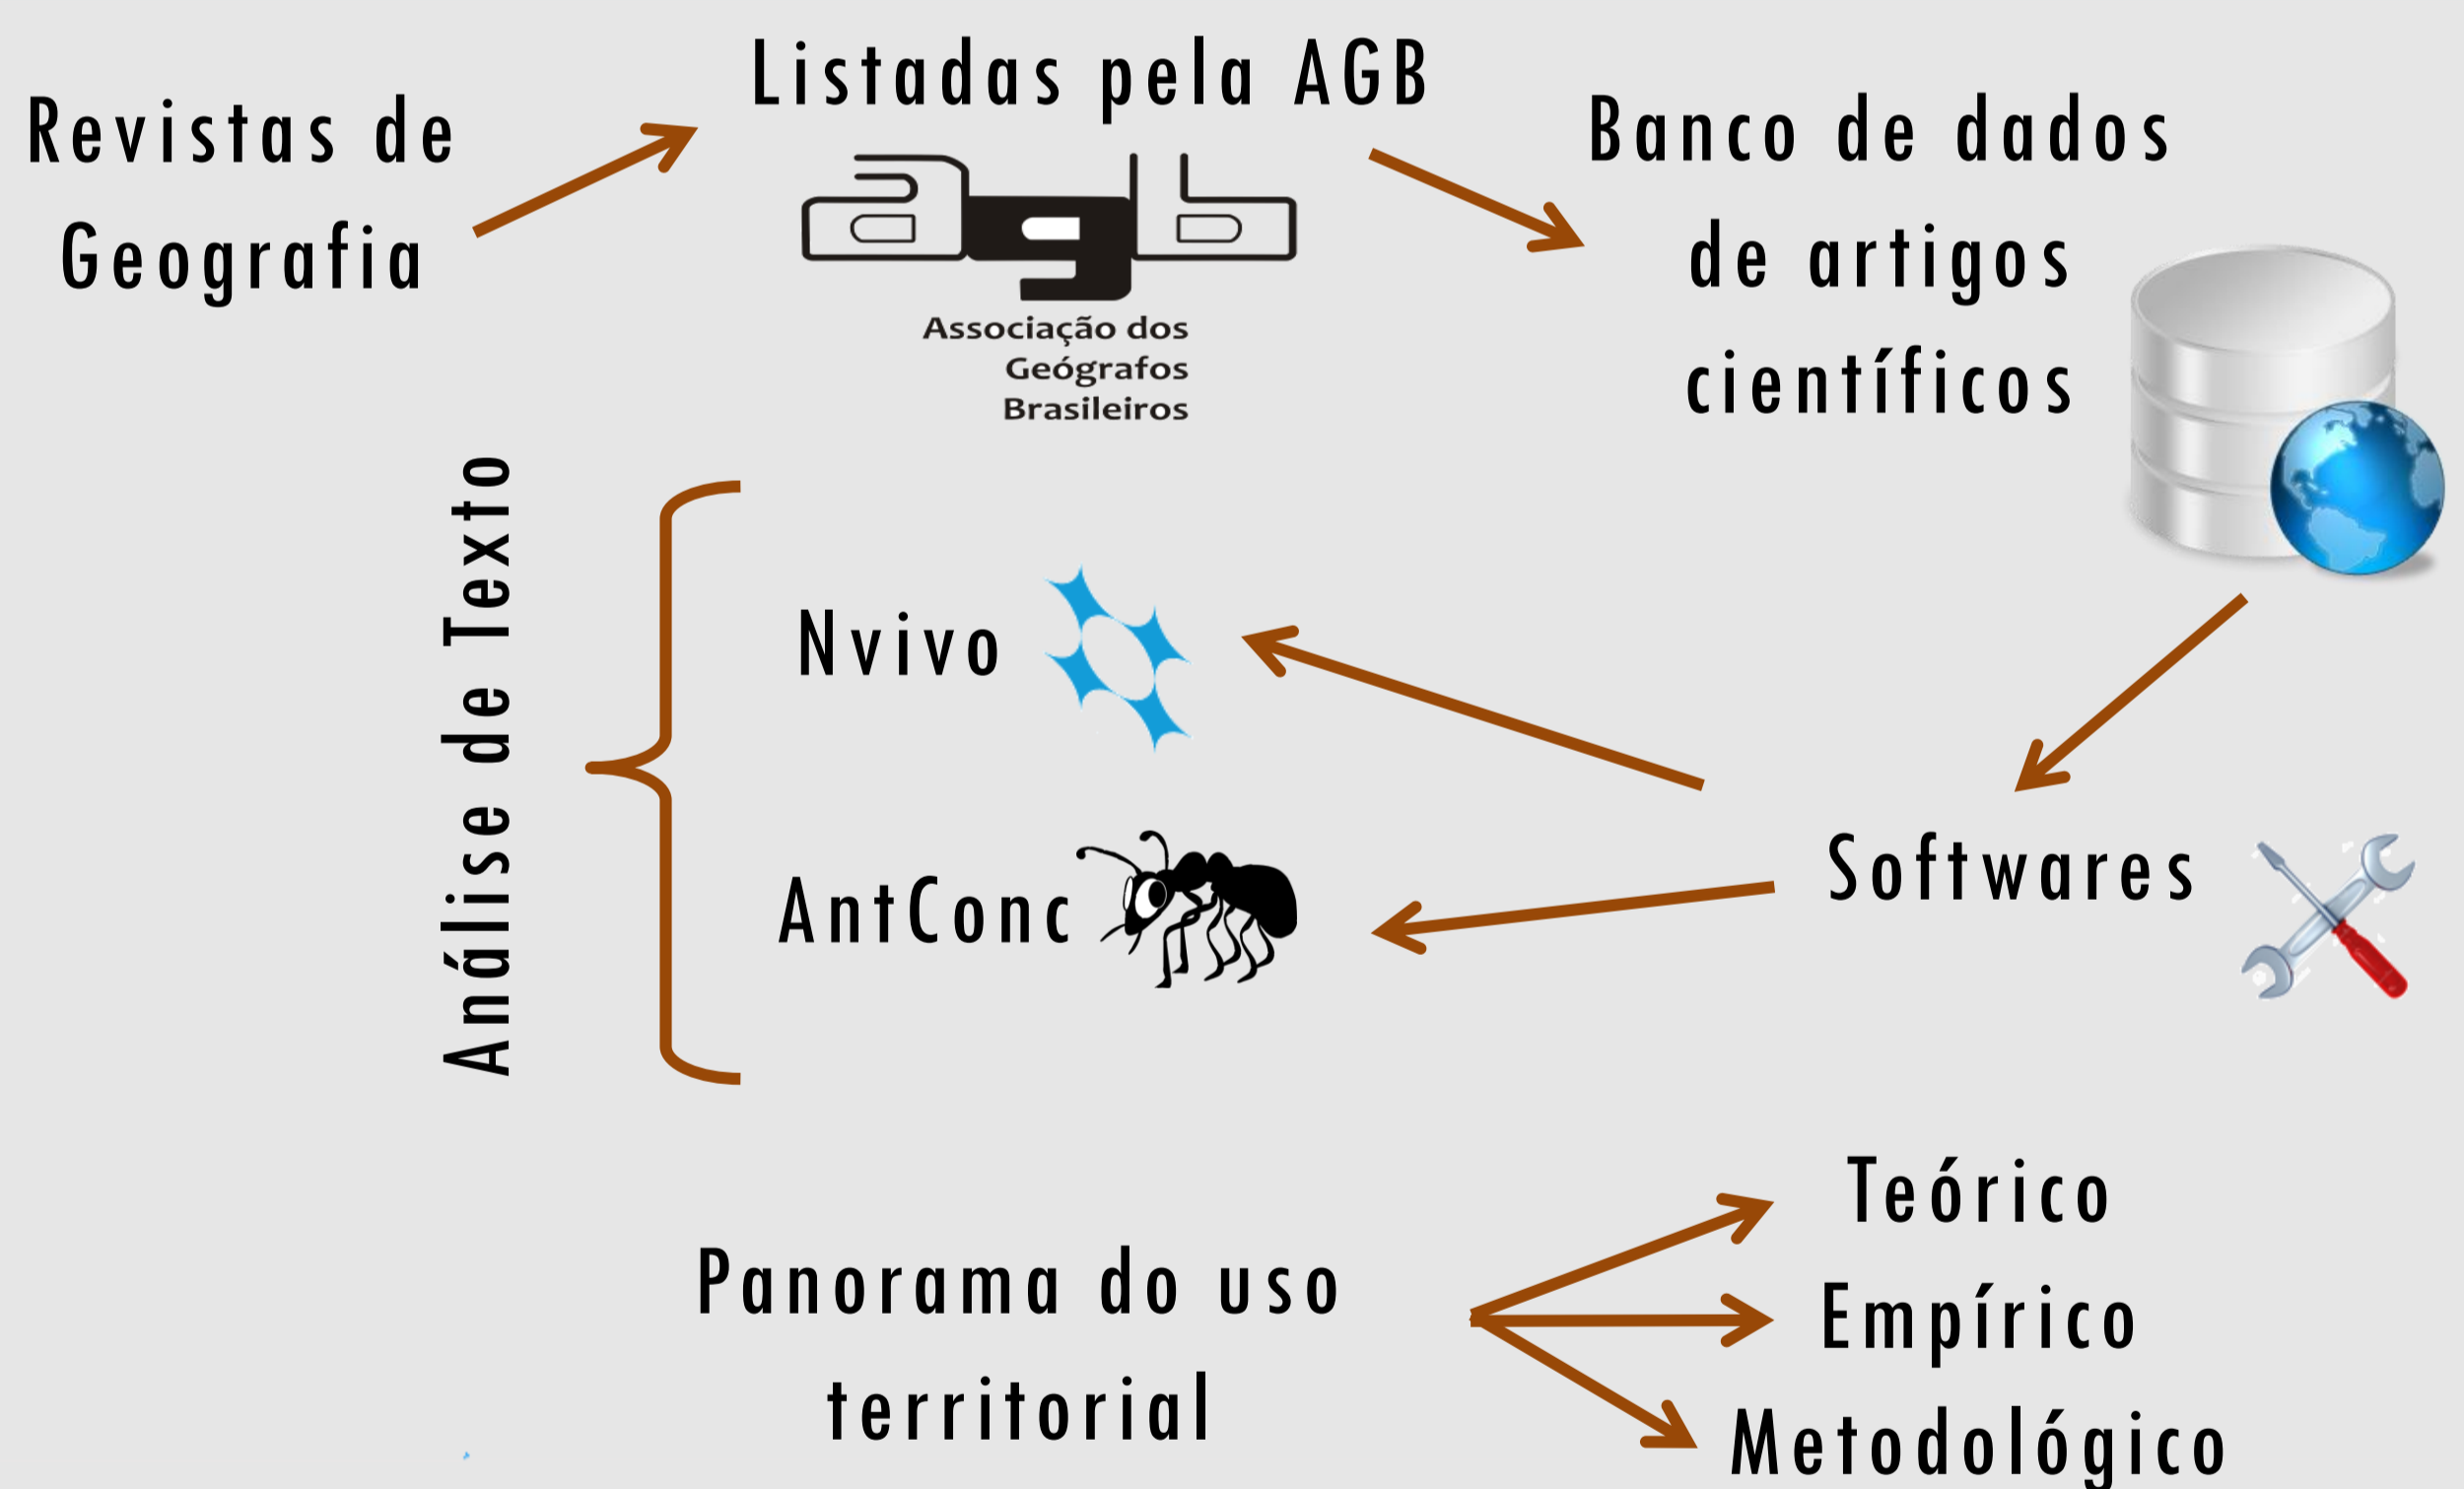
Revistas de Geografia

Listadas pela AGB

agb
Associação dos Geógrafos Brasileiros

Banco de dados de artigos científicos

Análise de Texto

Nvivo

AntConc

Softwares

Panorama do uso territorial

Teórico

Empírico

Metodológico